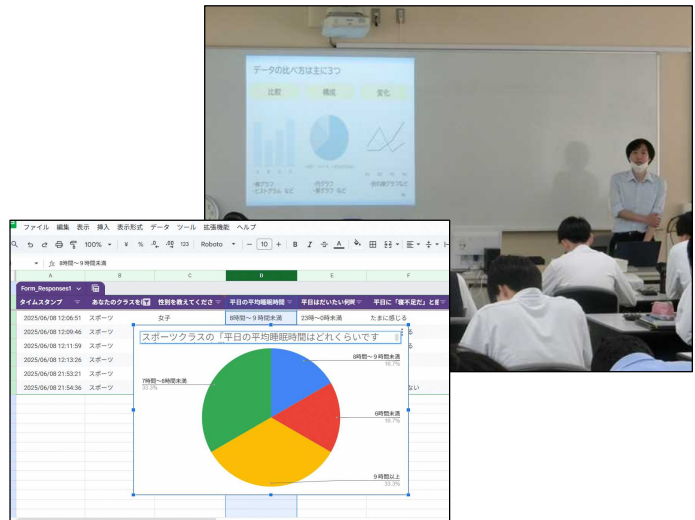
データの比べ方は主に3つ

比較　構成　変化

・棒グラフ
・ヒストグラム など

・円グラフ
・帯グラフ など

・折れ線グラフ など

ファイル 編集 表示 挿入 表示形式 データ ツール 拡張機能 ヘルプ

100% ¥ % .0 .00 123 Roboto 10 B I

fx 8時間～9時間未満

| | A | B | C | D | E | F |
|---|---|---|---|---|---|---|
| | タイムスタンプ | あなたのクラスを | 性別を教えてくださ | 平日の平均睡眠時間 | 平日はだいたい何時 | 平日に「寝不足だ」と |
| | 2025/06/08 12:06:51 | スポーツ | 女子 | 8時間～9時間未満 | 23時～0時未満 | たまに感じる |
| | 2025/06/08 12:09:46 | スポーツ | | | | |
| | 2025/06/08 12:11:59 | スポーツ | | | | |
| | 2025/06/08 12:13:26 | スポーツ | | | | |
| | 2025/06/08 21:53:21 | スポーツ | | | | |
| | 2025/06/08 21:54:36 | スポーツ | | | | ない |

Form_Responses1

スポーツクラスの「平日の平均睡眠時間はどれくらいです

8時間～9時間未満
16.7%

7時間～8時間未満
33.3%

6時間未満
16.7%

9時間以上
33.3%